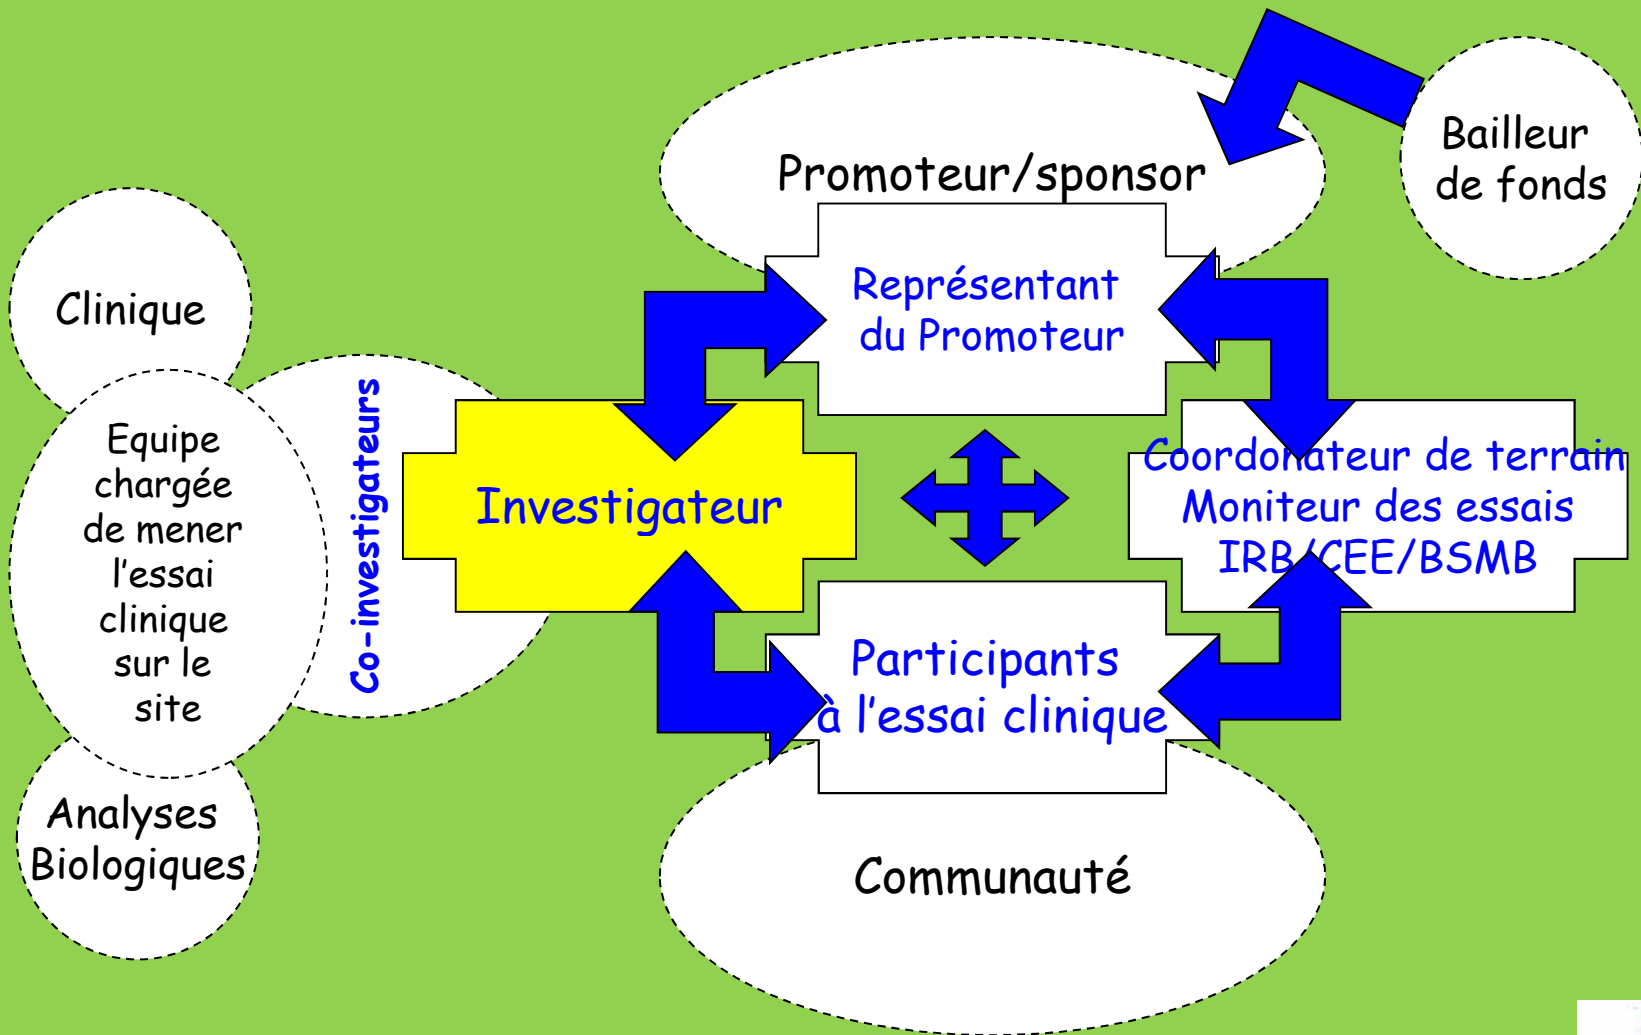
Promoteur/sponsor

Bailleur de fonds

Clinique

Représentant du Promoteur

Equipe chargée de mener l'essai clinique sur le site

Co-investigateurs

Investigateur

Coordonnateur de terrain
Moniteur des essais
IRB/CEE/BSMB

Participants à l'essai clinique

Analyses Biologiques

Communauté